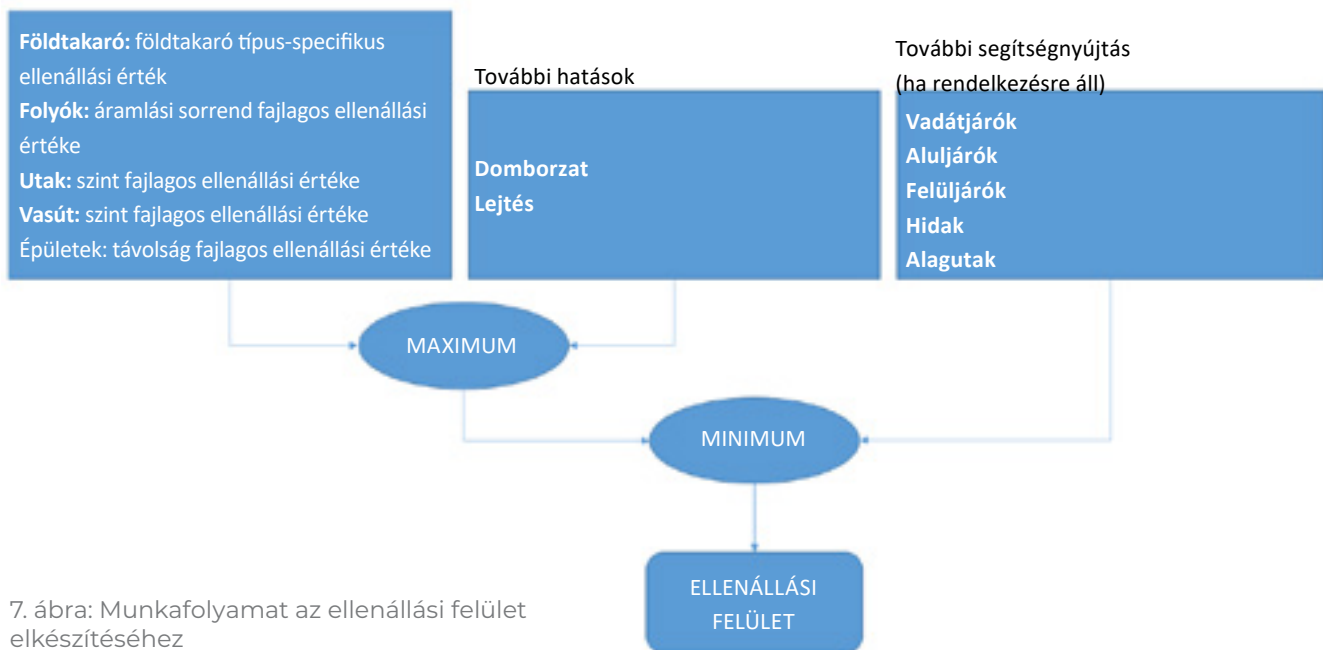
**Földtakaró:** földtakaró típus-specifikus ellenállási érték
**Folyók:** áramlási sorrend fajlagos ellenállási értéke
**Utak:** szint fajlagos ellenállási értéke
**Vasút:** szint fajlagos ellenállási értéke
Épületek: távolság fajlagos ellenállási értéke

További hatások

**Domborzat**
**Lejtés**

További segítségnyújtás (ha rendelkezésre áll)

**Vadátjárók**
**Aluljárók**
**Felüljárók**
**Hidak**
**Alagutak**

MAXIMUM

MINIMUM

ELLENÁLLÁSI FELÜLET

7. ábra: Munkafolyamat az ellenállási felület elkészítéséhez